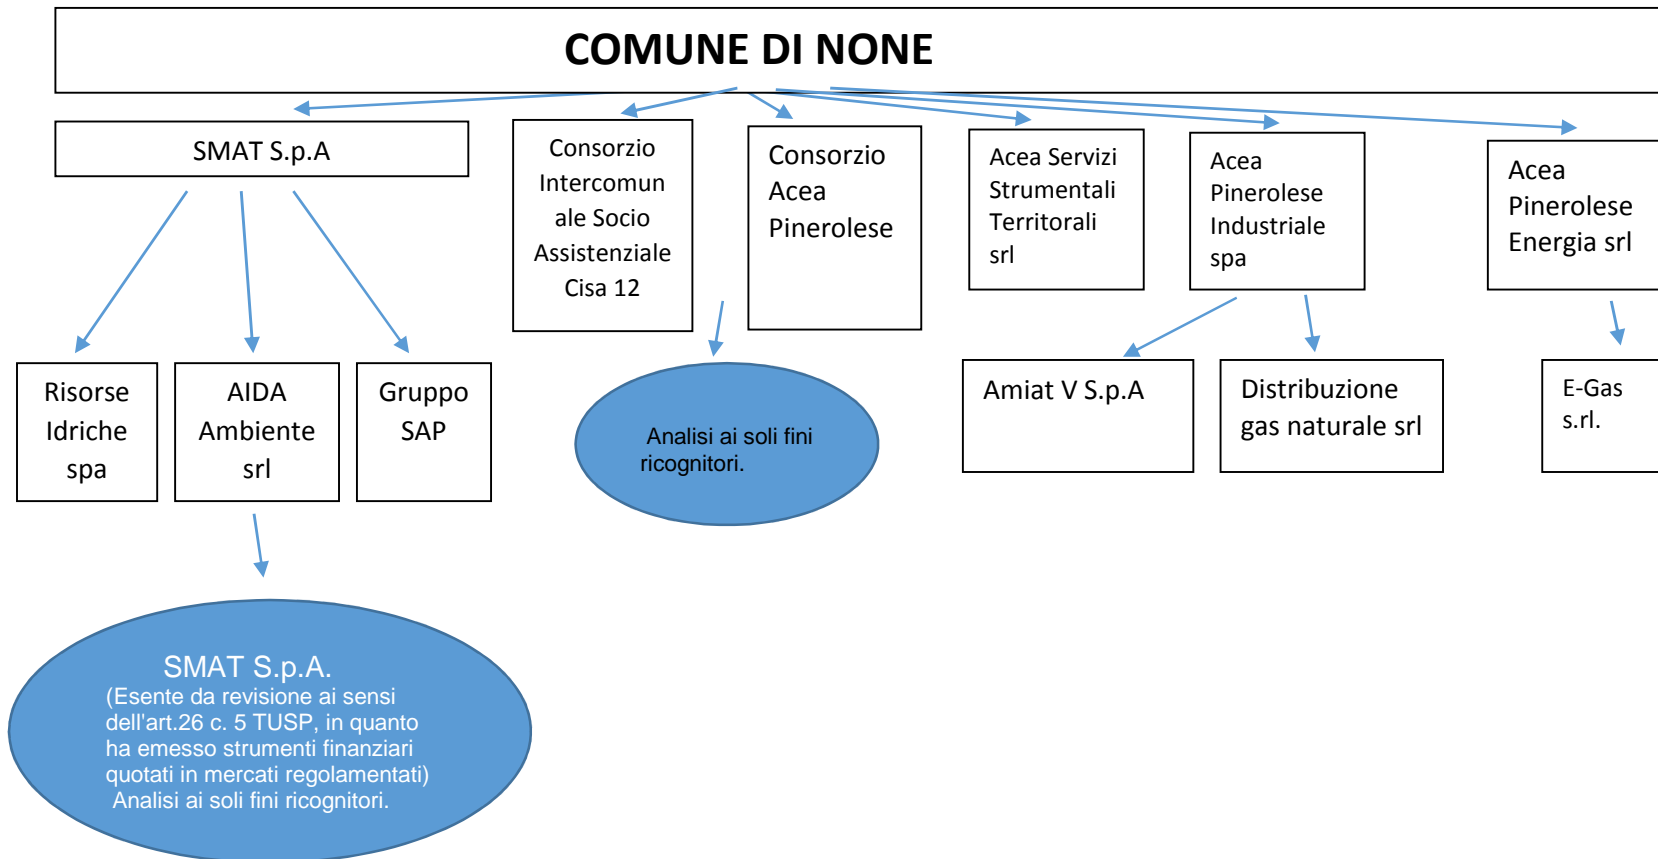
COMUNE DI NONE

SMAT S.p.A

Consorzio Intercomunale Socio Assistenziale Cisa 12

Consorzio Acea Pinerolese

Acea Servizi Strumentali Territorali srl

Acea Pinerolese Industriale spa

Acea Pinerolese Energia srl

Risorse Idriche spa

AIDA Ambiente srl

Gruppo SAP

Analisi ai soli fini ricognitori.

Amiat V S.p.A

Distribuzione gas naturale srl

E-Gas s.rl.

SMAT S.p.A.
(Esente da revisione ai sensi dell'art.26 c. 5 TUSP, in quanto ha emesso strumenti finanziari quotati in mercati regolamentati)
Analisi ai soli fini ricognitori.